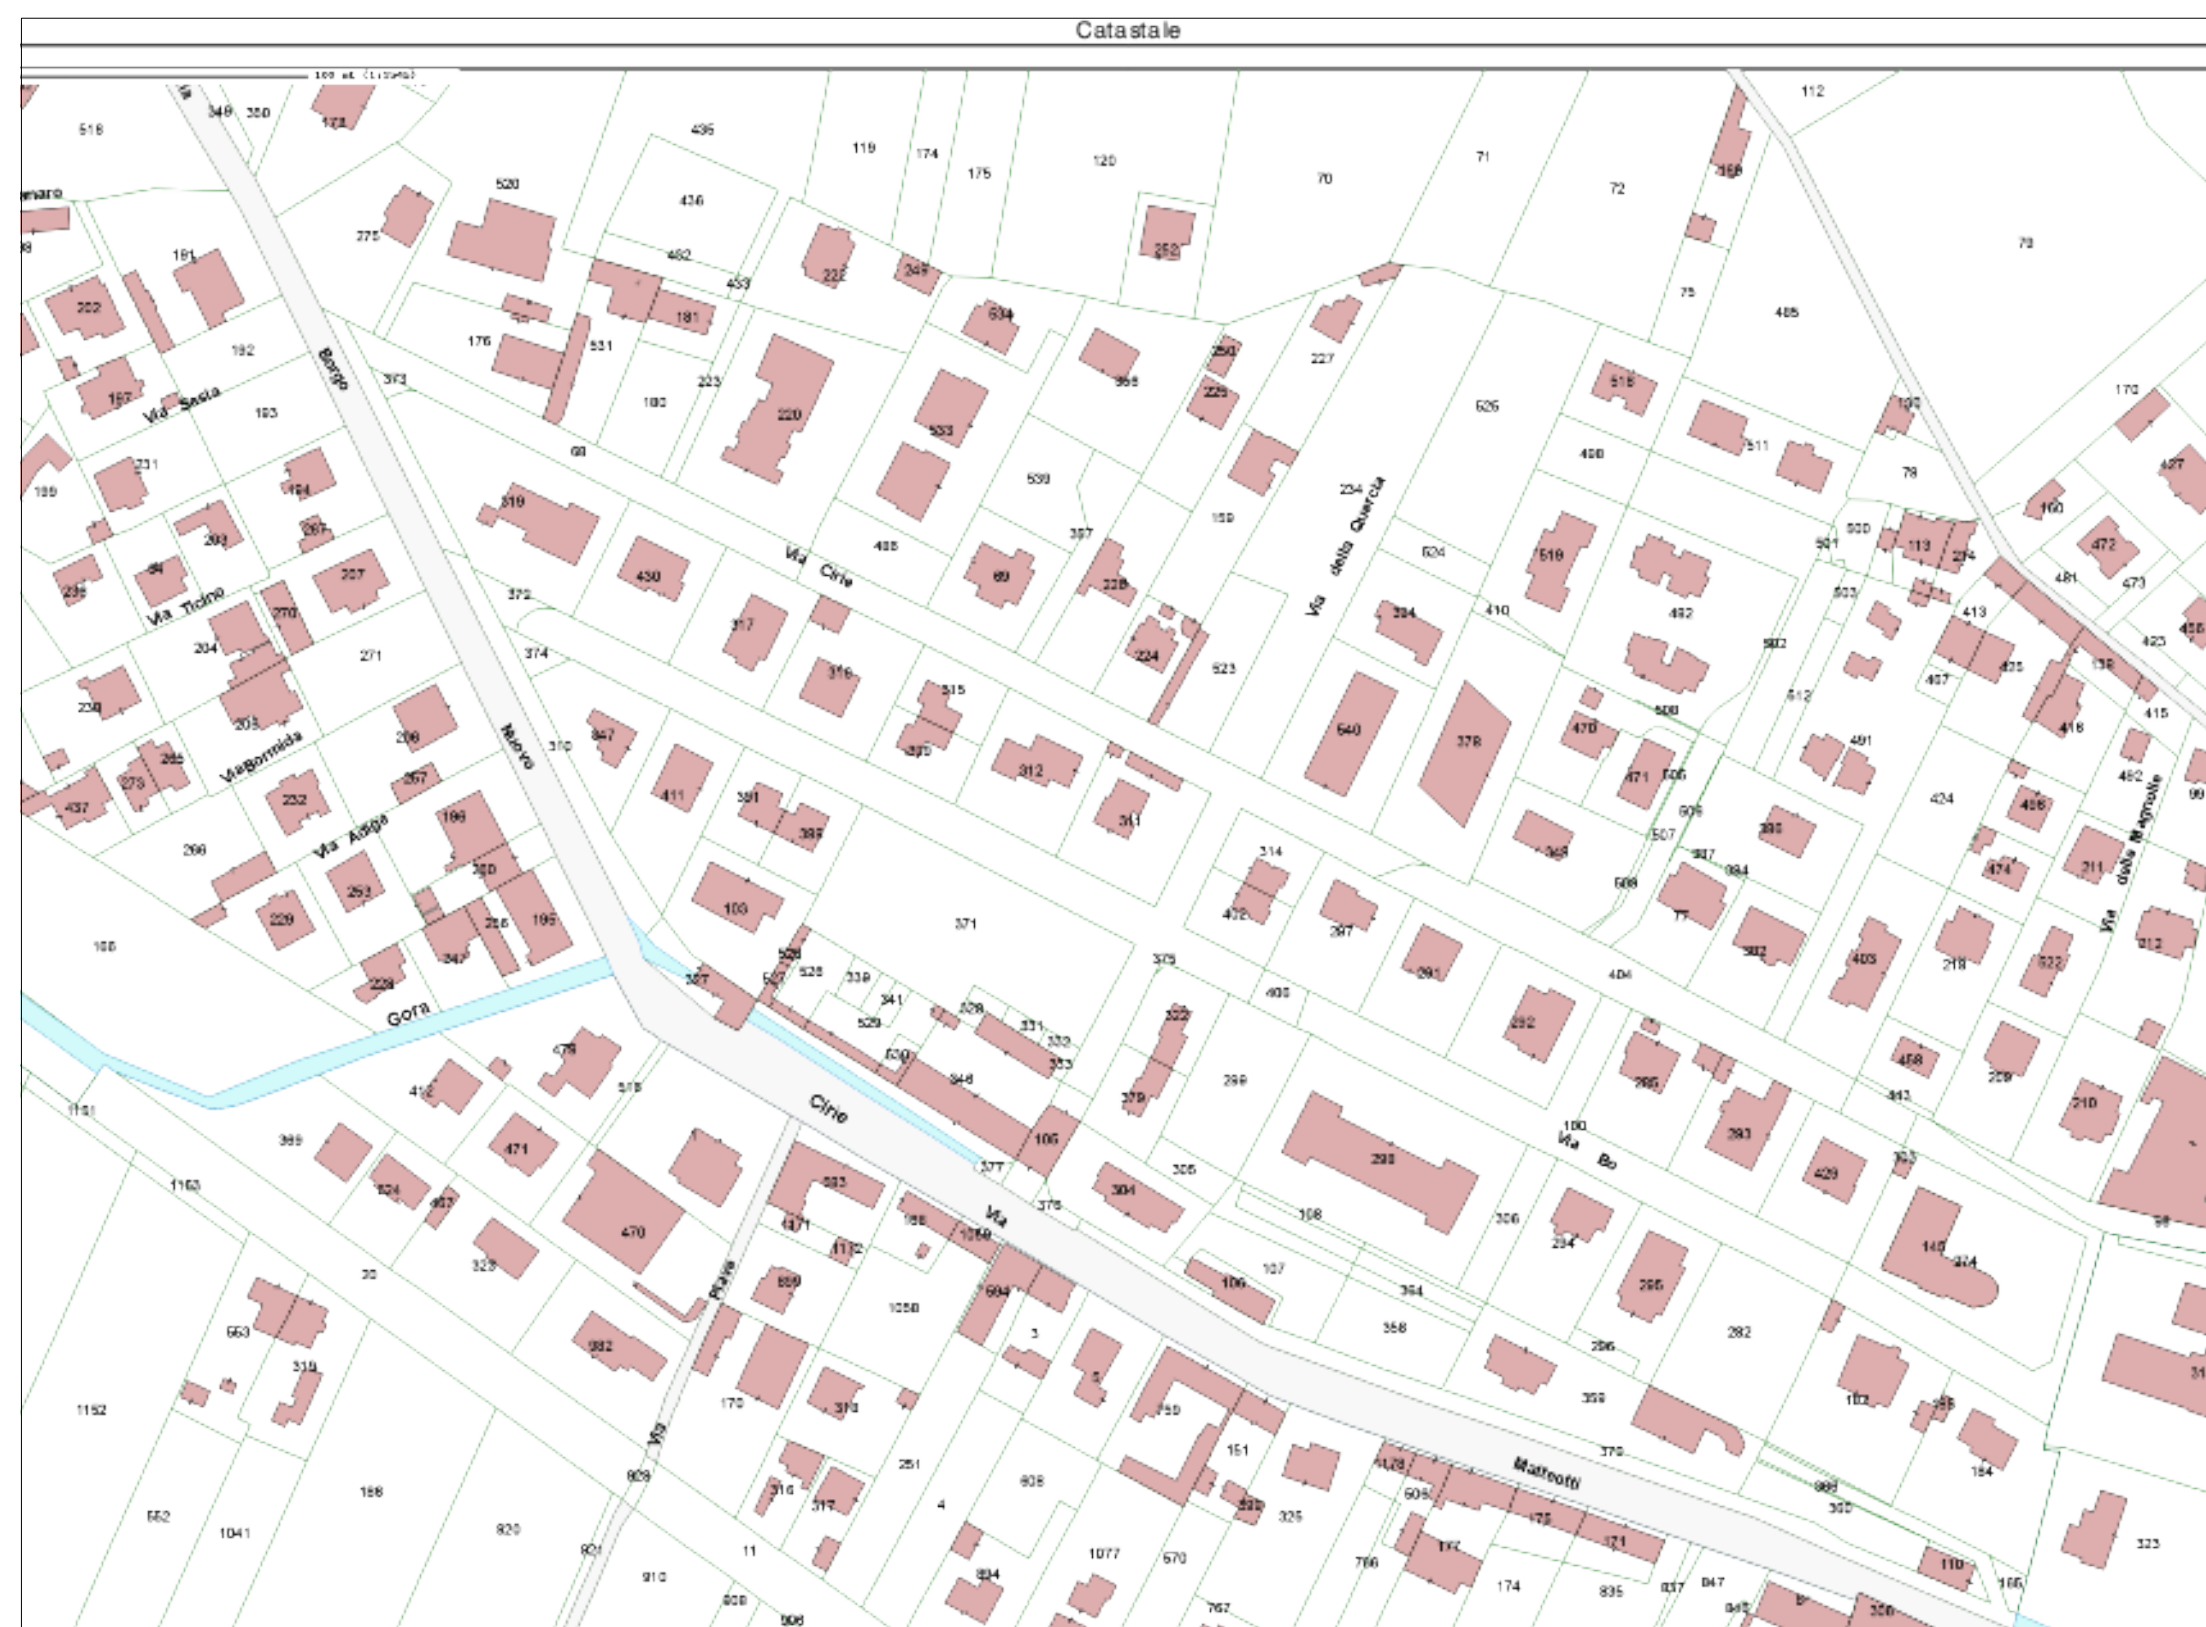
Catastale

100 m (1:5000)

518 349 350 178 435 119 174 175 120 70 71 72 168 112 73

520 436 275 181 202 492 453 222 345 252 75 485 192 176 531 181 534 250 227 197 Via Sesia 193 373 180 223 220 366 225 518 526 511 170 427 231 68 553 498 78 199 194 319 539 159 234 160 293 267 485 357 524 519 500 501 113 274 472 94 207 430 Via Cirie 69 228 481 473 236 372 503 Via Ticino 270 317 384 410 492 413 204 271 374 234 623 502 423 456 316 407 425 136 230 515 540 378 512 415 203 298 310 347 470 508 491 418 285 Via Bormida 367 312 471 506 462 273 437 232 411 391 311 424 486 99 196 387 506 507 Via Adige 314 399 266 320 347 084 474 211 253 103 508 Via della Magnolie 229 256 195 371 432 297 77 382 403 218 522 212 108 229 347 528 375 291 404 Gora 337 527 526 339 400 252 341 328 322 529 331 332 479 530 333 458 412 518 346 289 209 379 285 443 210 Cirie 369 471 105 100 293 Via Bo 1161 377 298 524 457 583 304 305 429 323 1163 470 Via 376 108 306 1171 188 1059 294 140 274 58 1172 30 325 Piave 889 106 107 285 604 1058 364 358 282 663 3 692 286 339 5 759 102 1152 170 378 359 356 251 Via 370 151 184 926 608 1128 Maffeoli 989 188 316 317 4 606 325 300 552 1041 820 329 175 171 821 11 1077 570 786 197 323 110 910 894 174 835 837 847 105 808 767 848 B 326 906